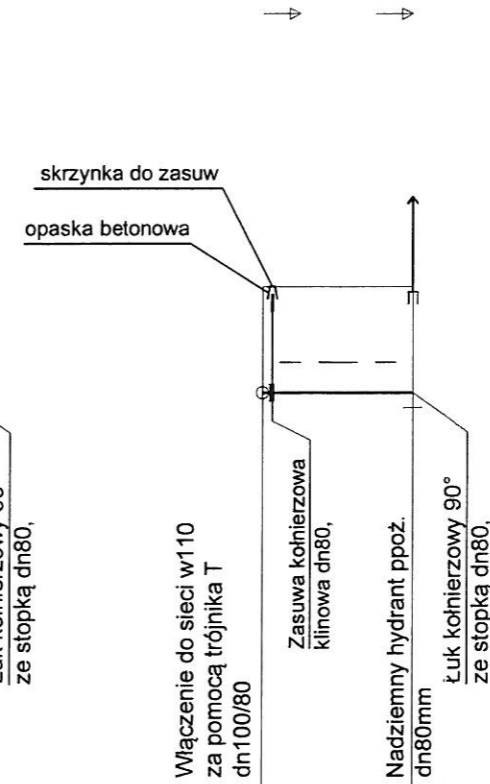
skrzynka do zasuw

opaska betonowa

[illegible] ze stopką dn80,

Włączenie do sieci w110 za pomocą trójnika T dn100/80

Zasuwa kołnierzowa klinowa dn80,

Nadziemny hydrant ppoż. dn80mm

Łuk kołnierzowy 90° ze stopką dn80,